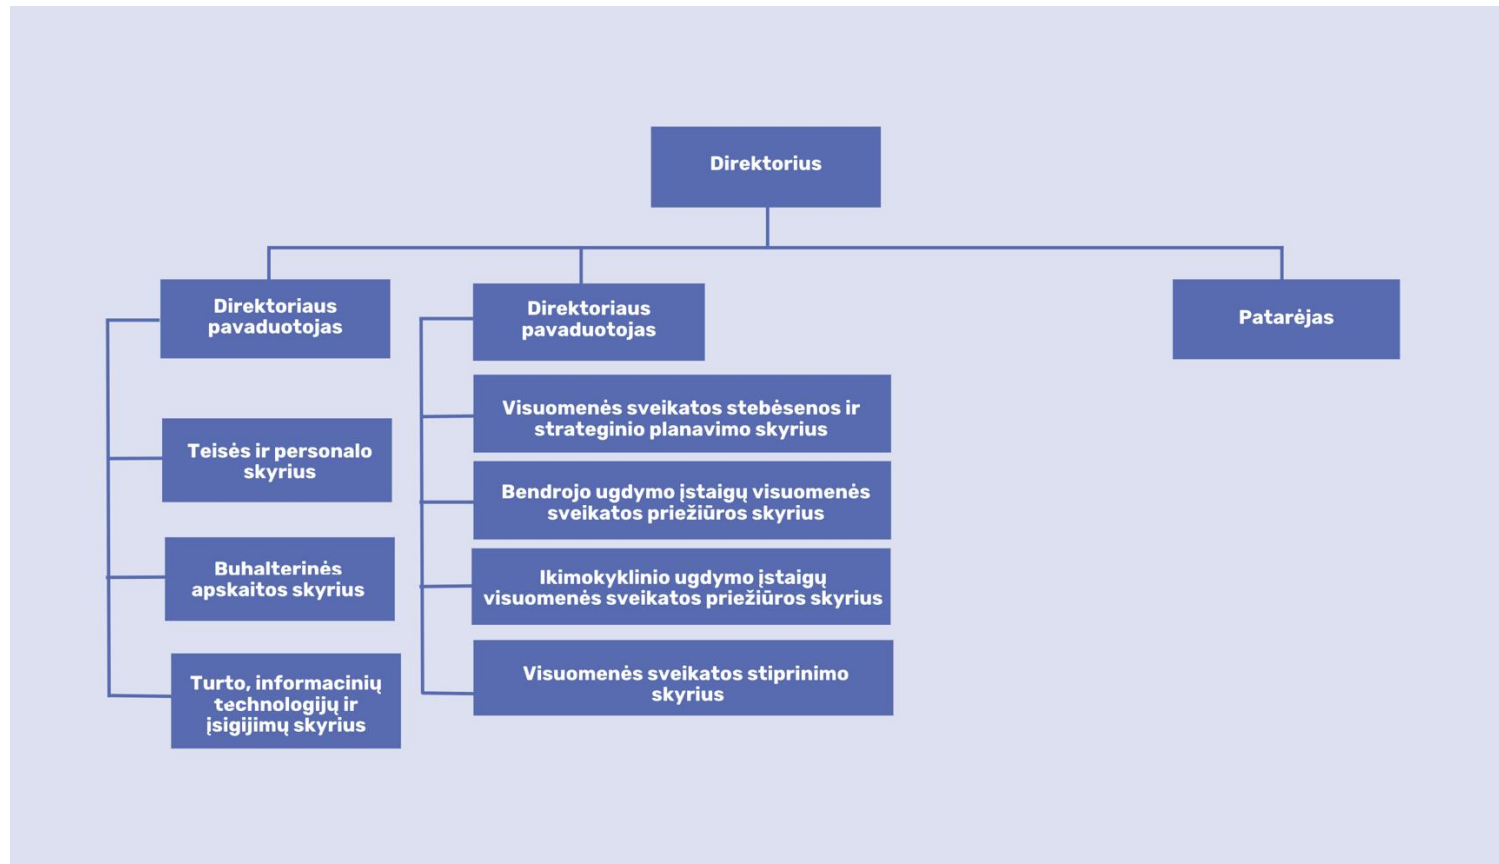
Direktorius

Direktoriaus pavaduotojas

Teisės ir personalo skyrius

Buhalterinės apskaitos skyrius

Turto, informacinių technologijų ir įsigijimų skyrius

Direktoriaus pavaduotojas

Visuomenės sveikatos stebėsenos ir strateginio planavimo skyrius

Bendrojo ugdymo įstaigų visuomenės sveikatos priežiūros skyrius

Ikimokyklinio ugdymo įstaigų visuomenės sveikatos priežiūros skyrius

Visuomenės sveikatos stiprinimo skyrius

Patarėjas